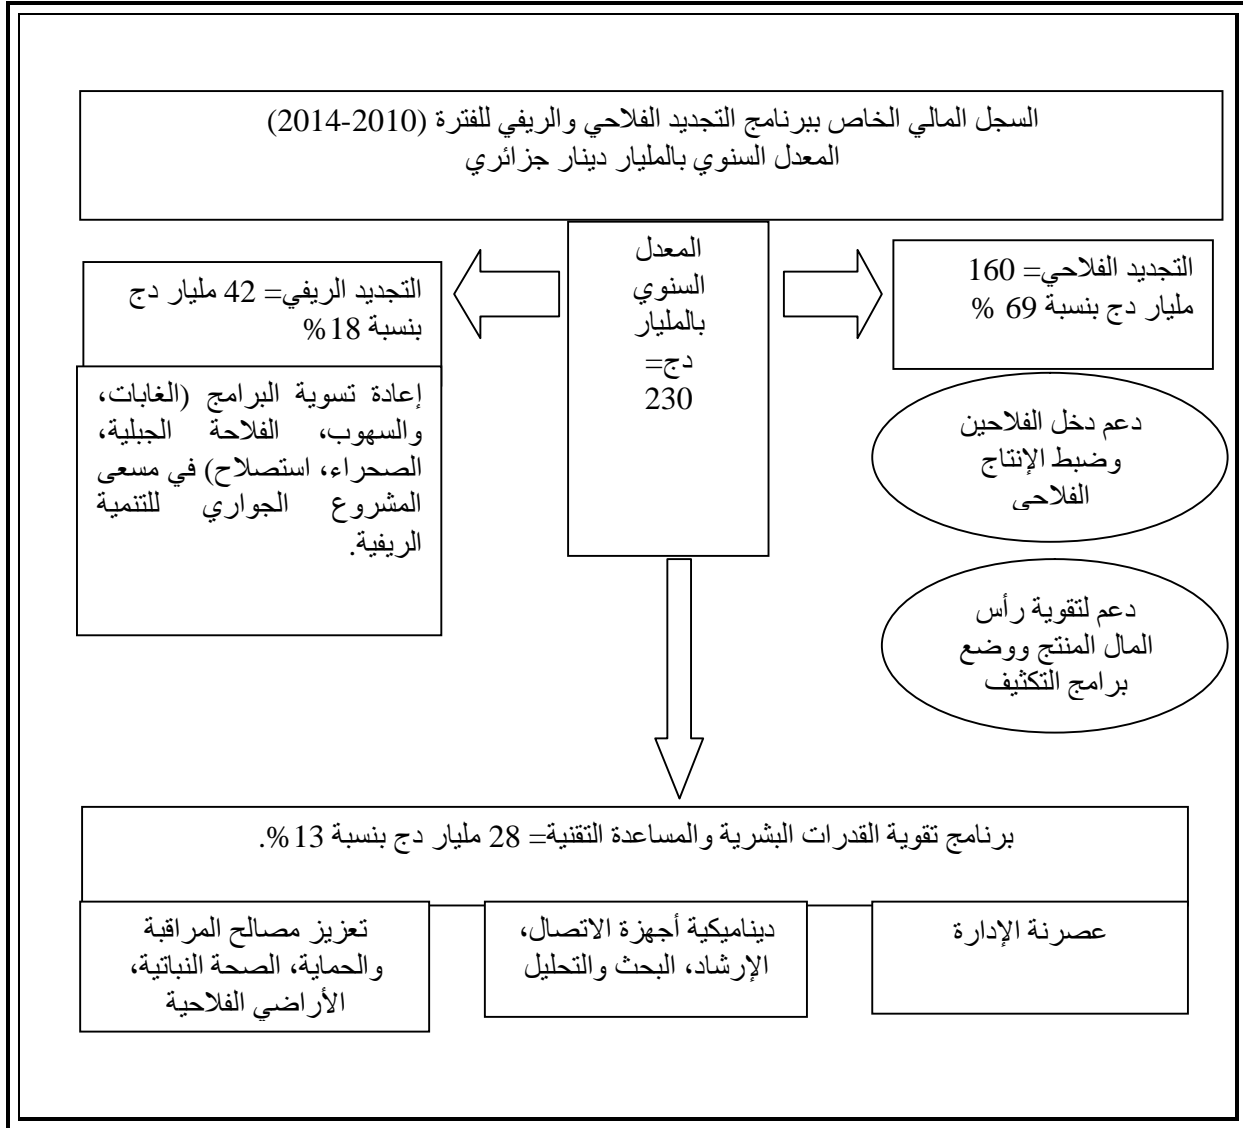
السجل المالي الخاص ببرنامج التجديد الفلاحي والريفي للفترة (2010-2014)
المعدل السنوي بالمليار دينار جزائري

المعدل السنوي بالمليار دج= 230

التجديد الفلاحي= 160 مليار دج بنسبة 69 %

دعم دخل الفلاحين وضبط الإنتاج الفلاحى

دعم لتقوية رأس المال المنتج ووضع برامج التكثيف

التجديد الريفي= 42 مليار دج بنسبة 18%

إعادة تسوية البرامج (الغابات، والسهوب، الفلاحة الجبلية، الصحراء، استصلاح) في مسعى المشروع الجواري للتنمية الريفية.

برنامج تقوية القدرات البشرية والمساعدة التقنية= 28 مليار دج بنسبة 13%.

عصرنة الإدارة

ديناميكية أجهزة الاتصال، الإرشاد، البحث والتحليل

تعزيز مصالح المراقبة والحماية، الصحة النباتية، الأراضي الفلاحية